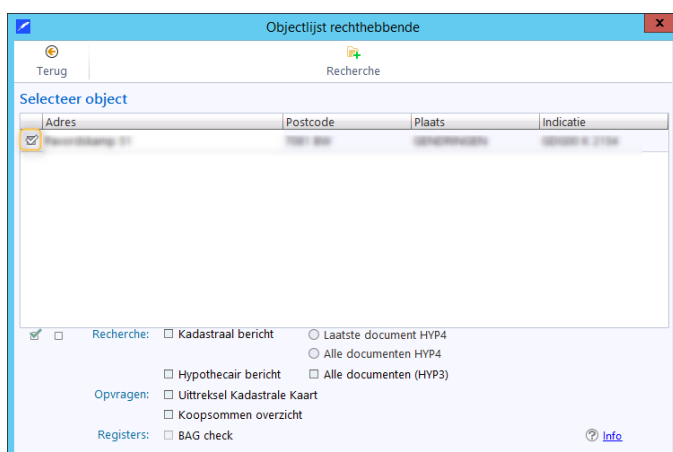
Objectlijst rechthebbende

Terug

Recherche

Selecteer object

| Adres | Postcode | Plaats | Indicatie |
|---|---|---|---|
| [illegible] | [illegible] | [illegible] | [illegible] |

Recherche: Kadastraal bericht
Laatste document HYP4
Alle documenten HYP4
Hypothecair bericht
Alle documenten (HYP3)

Opvragen: Uittreksel Kadastrale Kaart
Koopsommen overzicht

Registers: BAG check

Info